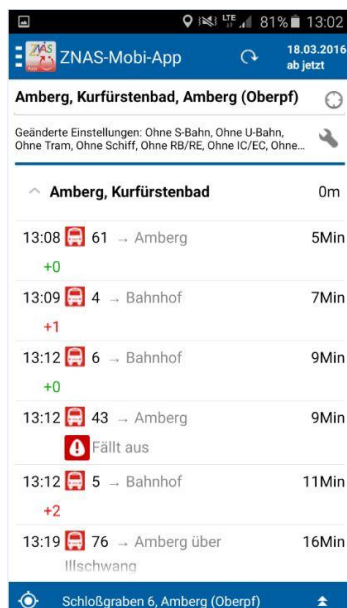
81% 13:02

ZNAS-Mobi-App

18.03.2016
ab jetzt

Amberg, Kurfürstenbad, Amberg (Oberpf)

Geänderte Einstellungen: Ohne S-Bahn, Ohne U-Bahn, Ohne Tram, Ohne Schiff, Ohne RB/RE, Ohne IC/EC, Ohne...

Amberg, Kurfürstenbad 0m

13:08 61 → Amberg 5Min
+0

13:09 4 → Bahnhof 7Min
+1

13:12 6 → Bahnhof 9Min
+0

13:12 43 → Amberg 9Min
Fällt aus

13:12 5 → Bahnhof 11Min
+2

13:19 76 → Amberg über Illschwang 16Min

Schloßgraben 6, Amberg (Oberpf)